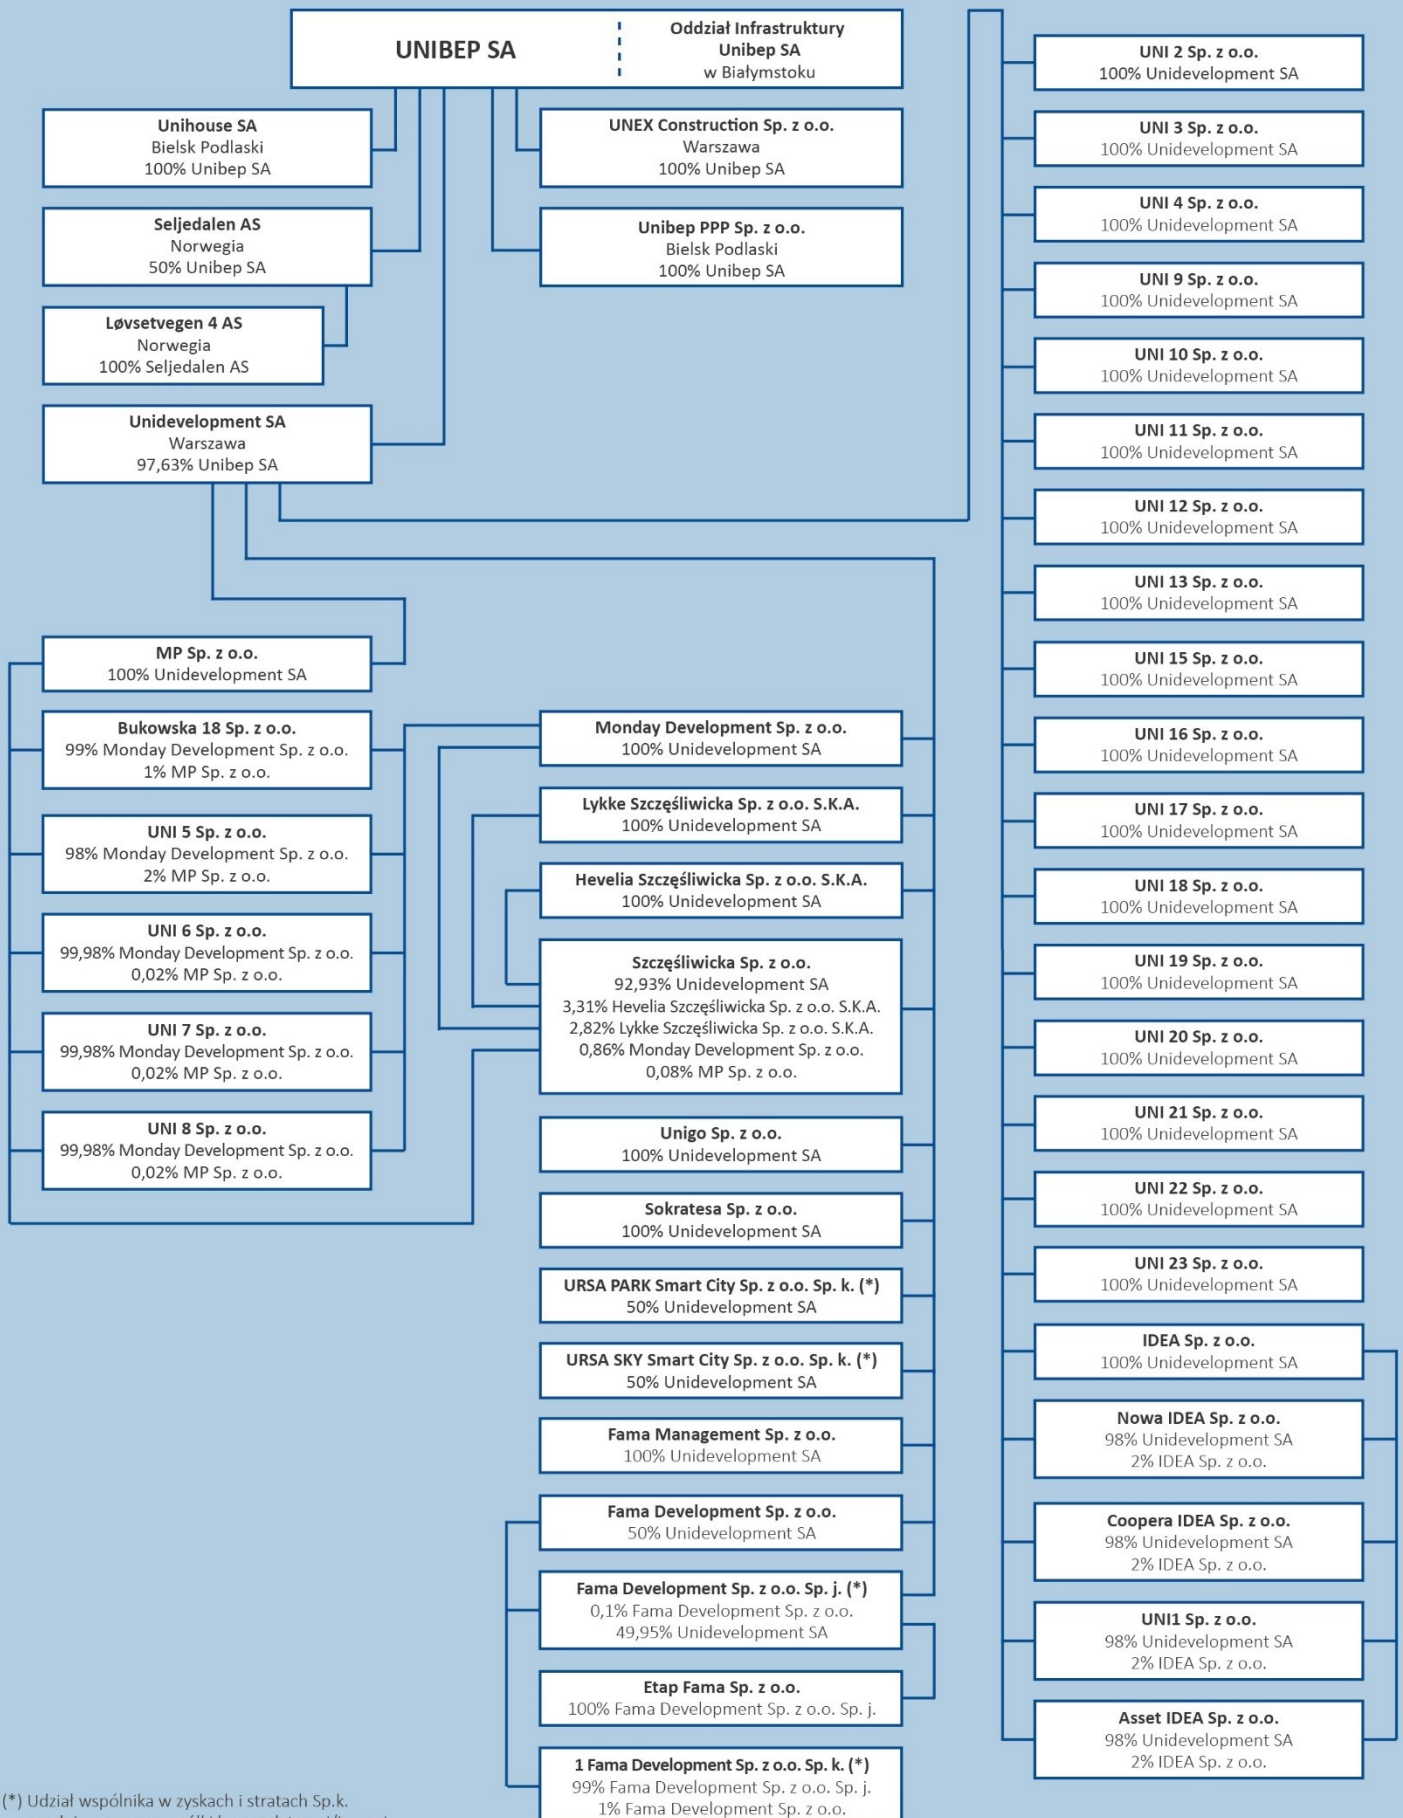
UNIBEP SA

Oddział Infrastruktury Unibep SA w Białymstoku

Unihouse SA
Bielsk Podlaski
100% Unibep SA

Seljedalen AS
Norwegia
50% Unibep SA

Løvsetvegen 4 AS
Norwegia
100% Seljedalen AS

Unidevelopment SA
Warszawa
97,63% Unibep SA

UNEX Construction Sp. z o.o.
Warszawa
100% Unibep SA

Unibep PPP Sp. z o.o.
Bielsk Podlaski
100% Unibep SA

MP Sp. z o.o.
100% Unidevelopment SA

Bukowska 18 Sp. z o.o.
99% Monday Development Sp. z o.o.
1% MP Sp. z o.o.

UNI 5 Sp. z o.o.
98% Monday Development Sp. z o.o.
2% MP Sp. z o.o.

UNI 6 Sp. z o.o.
99,98% Monday Development Sp. z o.o.
0,02% MP Sp. z o.o.

UNI 7 Sp. z o.o.
99,98% Monday Development Sp. z o.o.
0,02% MP Sp. z o.o.

UNI 8 Sp. z o.o.
99,98% Monday Development Sp. z o.o.
0,02% MP Sp. z o.o.

Monday Development Sp. z o.o.
100% Unidevelopment SA

Lykke Szczęśliwicka Sp. z o.o. S.K.A.
100% Unidevelopment SA

Hevelia Szczęśliwicka Sp. z o.o. S.K.A.
100% Unidevelopment SA

Szczęśliwicka Sp. z o.o.
92,93% Unidevelopment SA
3,31% Hevelia Szczęśliwicka Sp. z o.o. S.K.A.
2,82% Lykke Szczęśliwicka Sp. z o.o. S.K.A.
0,86% Monday Development Sp. z o.o.
0,08% MP Sp. z o.o.

Unigo Sp. z o.o.
100% Unidevelopment SA

Sokratesa Sp. z o.o.
100% Unidevelopment SA

URSA PARK Smart City Sp. z o.o. Sp. k. (*)
50% Unidevelopment SA

URSA SKY Smart City Sp. z o.o. Sp. k. (*)
50% Unidevelopment SA

Fama Management Sp. z o.o.
100% Unidevelopment SA

Fama Development Sp. z o.o.
50% Unidevelopment SA

Fama Development Sp. z o.o. Sp. j. (*)
0,1% Fama Development Sp. z o.o.
49,95% Unidevelopment SA

Etap Fama Sp. z o.o.
100% Fama Development Sp. z o.o. Sp. j.

1 Fama Development Sp. z o.o. Sp. k. (*)
99% Fama Development Sp. z o.o. Sp. j.
1% Fama Development Sp. z o.o.

UNI 2 Sp. z o.o.
100% Unidevelopment SA

UNI 3 Sp. z o.o.
100% Unidevelopment SA

UNI 4 Sp. z o.o.
100% Unidevelopment SA

UNI 9 Sp. z o.o.
100% Unidevelopment SA

UNI 10 Sp. z o.o.
100% Unidevelopment SA

UNI 11 Sp. z o.o.
100% Unidevelopment SA

UNI 12 Sp. z o.o.
100% Unidevelopment SA

UNI 13 Sp. z o.o.
100% Unidevelopment SA

UNI 15 Sp. z o.o.
100% Unidevelopment SA

UNI 16 Sp. z o.o.
100% Unidevelopment SA

UNI 17 Sp. z o.o.
100% Unidevelopment SA

UNI 18 Sp. z o.o.
100% Unidevelopment SA

UNI 19 Sp. z o.o.
100% Unidevelopment SA

UNI 20 Sp. z o.o.
100% Unidevelopment SA

UNI 21 Sp. z o.o.
100% Unidevelopment SA

UNI 22 Sp. z o.o.
100% Unidevelopment SA

UNI 23 Sp. z o.o.
100% Unidevelopment SA

IDEA Sp. z o.o.
100% Unidevelopment SA

Nowa IDEA Sp. z o.o.
98% Unidevelopment SA
2% IDEA Sp. z o.o.

Coopera IDEA Sp. z o.o.
98% Unidevelopment SA
2% IDEA Sp. z o.o.

UNI1 Sp. z o.o.
98% Unidevelopment SA
2% IDEA Sp. z o.o.

Asset IDEA Sp. z o.o.
98% Unidevelopment SA
2% IDEA Sp. z o.o.

(*) Udział wspólnika w zyskach i stratach Sp.k. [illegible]